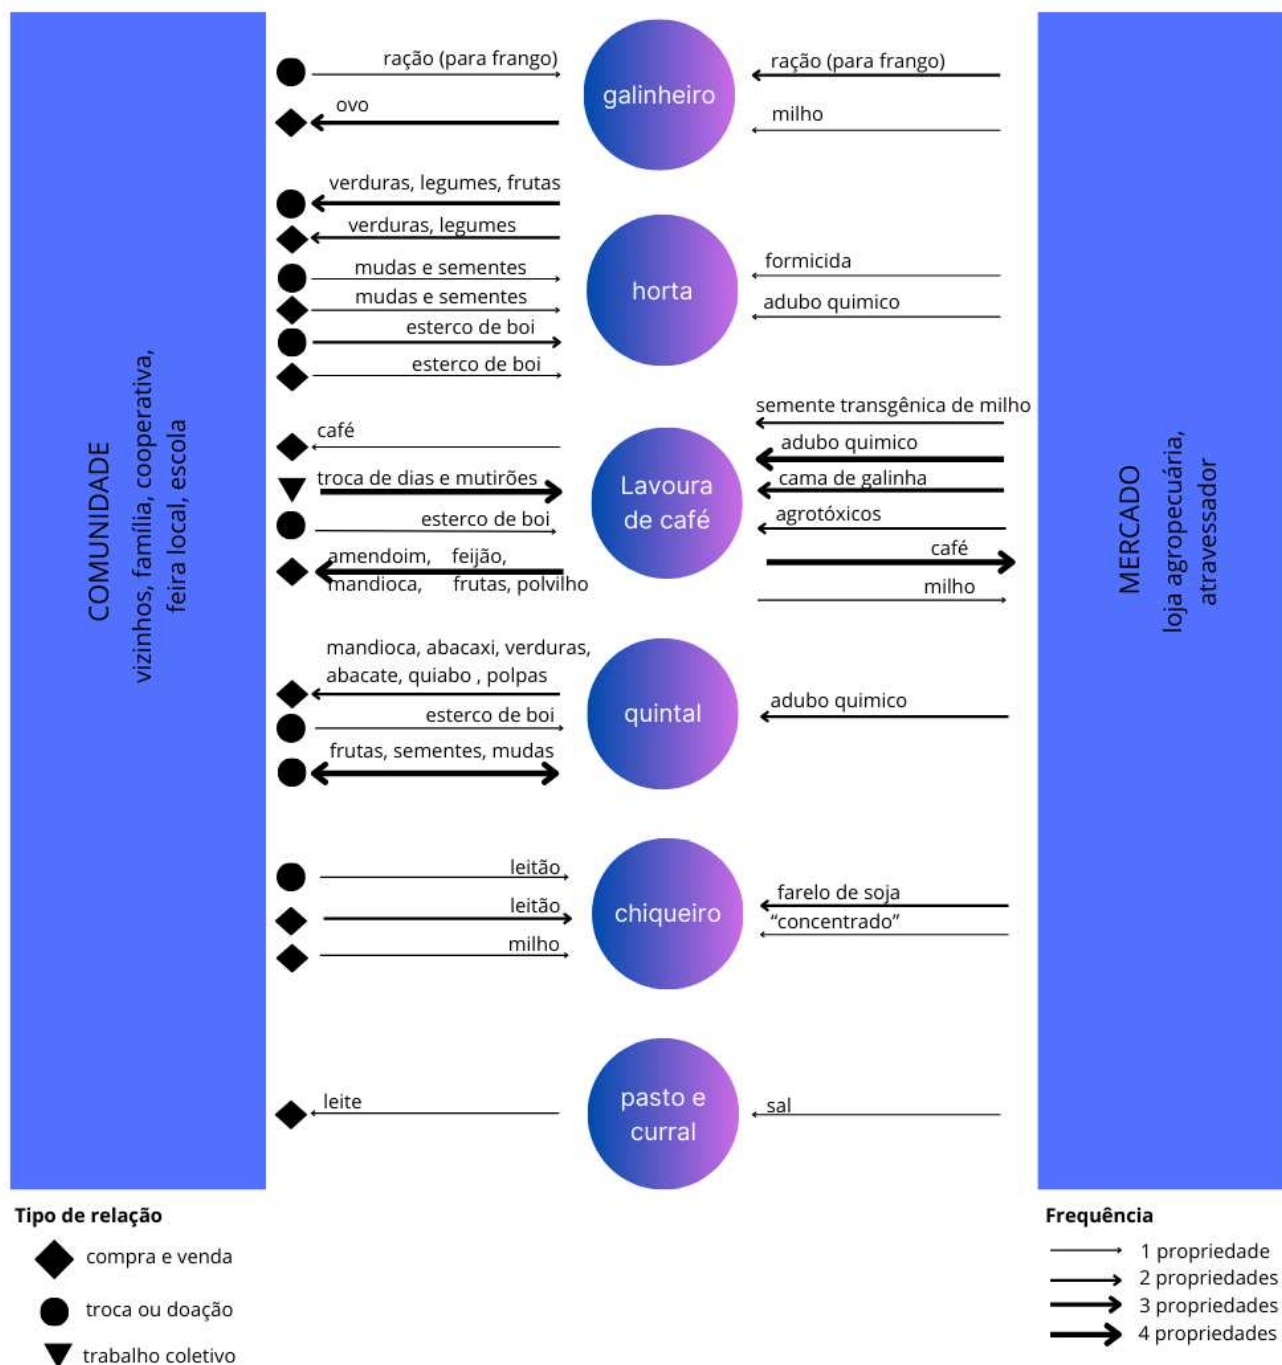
COMUNIDADE
vizinhos, família, cooperativa, feira local, escola

ração (para frango)
ovo
galinheiro
ração (para frango)
milho

verduras, legumes, frutas
verduras, legumes
mudas e sementes
mudas e sementes
esterco de boi
esterco de boi
horta
formicida
adubo quimico

café
troca de dias e mutirões
esterco de boi
amendoim, feijão, mandioca, frutas, polvilho
Lavoura de café
semente transgênica de milho
adubo quimico
cama de galinha
agrotóxicos
café
milho

mandioca, abacaxi, verduras, abacate, quiabo , polpas
esterco de boi
frutas, sementes, mudas
quintal
adubo quimico

leitão
leitão
milho
chiqueiro
farelo de soja
"concentrado"

leite
pasto e curral
sal

MERCADO
loja agropecuária, atravessador

Tipo de relação
compra e venda
troca ou doação
trabalho coletivo

Frequência
1 propriedade
2 propriedades
3 propriedades
4 propriedades